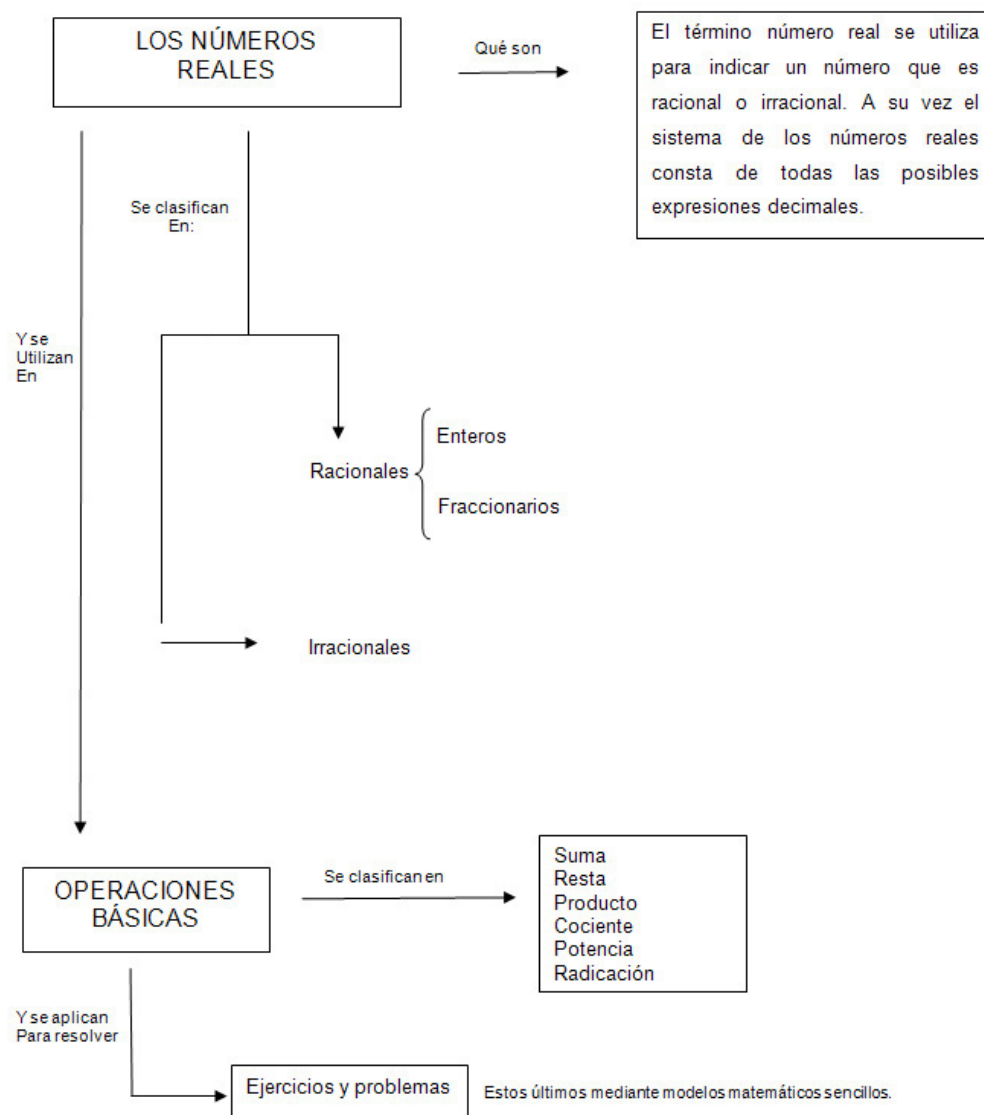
LOS NÚMEROS REALES

Qué son

El término número real se utiliza para indicar un número que es racional o irracional. A su vez el sistema de los números reales consta de todas las posibles expresiones decimales.

Se clasifican En:

Y se Utilizan En

Racionales

Enteros

Fraccionarios

Irracionales

OPERACIONES BÁSICAS

Se clasifican en

Suma
Resta
Producto
Cociente
Potencia
Radicación

Y se aplican Para resolver

Ejercicios y problemas

Estos últimos mediante modelos matemáticos sencillos.